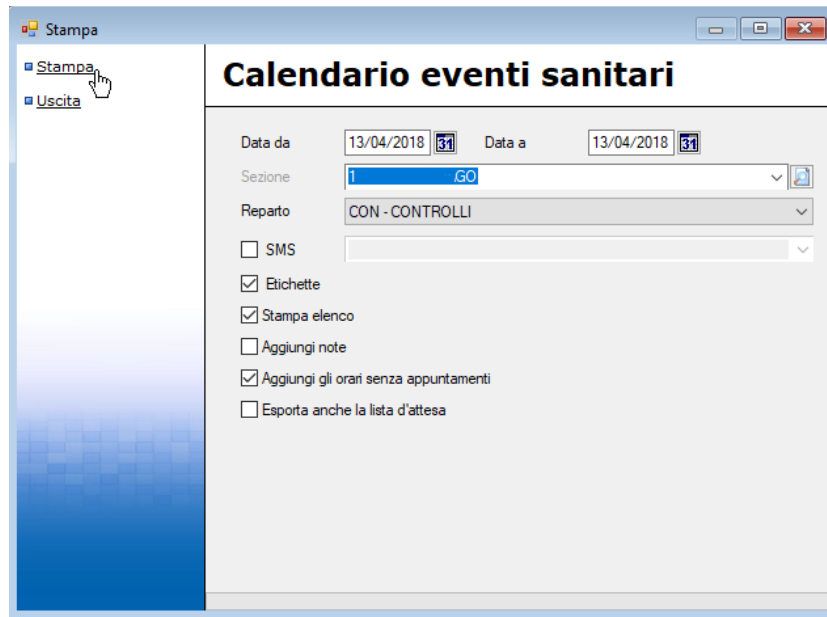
Stampa

Stampa

Uscita

Calendario eventi sanitari

Data da 13/04/2018 31 Data a 13/04/2018 31

Sezione 1 .GO

Reparto CON - CONTROLLI

SMS

Etichette

Stampa elenco

Aggiungi note

Aggiungi gli orari senza appuntamenti

Esporta anche la lista d'attesa